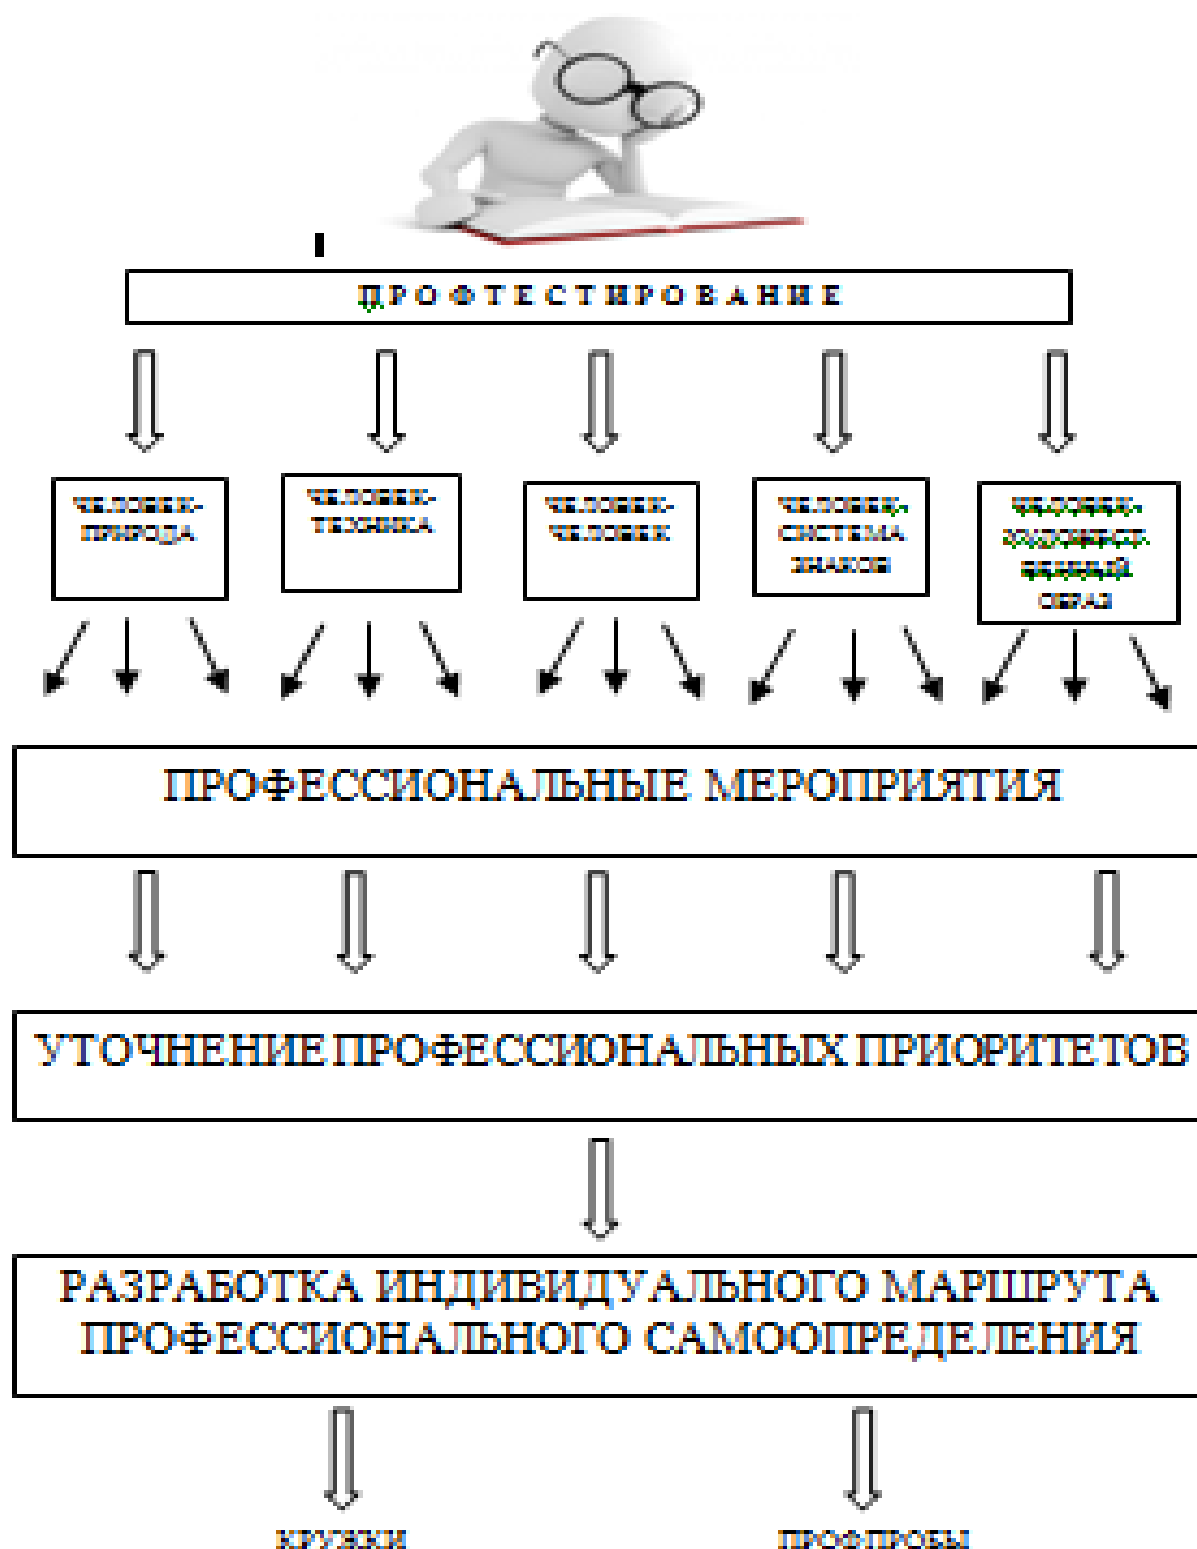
ПРОФТЕСТИРОВАНИЕ

ЧЕЛОВЕК-ПРИРОДА

ЧЕЛОВЕК-ТЕХНИКА

ЧЕЛОВЕК-ЧЕЛОВЕК

ЧЕЛОВЕК-СИСТЕМА ЗНАКОВ

ЧЕЛОВЕК-ХУДОЖЕСТВЕННЫЙ ОБРАЗ

ПРОФЕССИОНАЛЬНЫЕ МЕРОПРИЯТИЯ

УТОЧНЕНИЕ ПРОФЕССИОНАЛЬНЫХ ПРИОРИТЕТОВ

РАЗРАБОТКА ИНДИВИДУАЛЬНОГО МАРШРУТА ПРОФЕССИОНАЛЬНОГО САМООПРЕДЕЛЕНИЯ

КРУЖКИ

ПРОФПРОБЫ